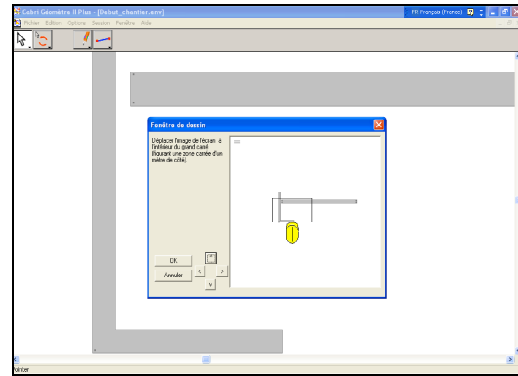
Cabri Géomètre II Plus - [Debut_chantier.env]

Fichier Edition Options Session Fenêtre Aide

FR Français (France)

Fenêtre de dessin

Déplacer l'image de l'écran à l'intérieur du grand carré (figurant une zone carrée d'un mètre de côté)

OK

Annuler

Pointer